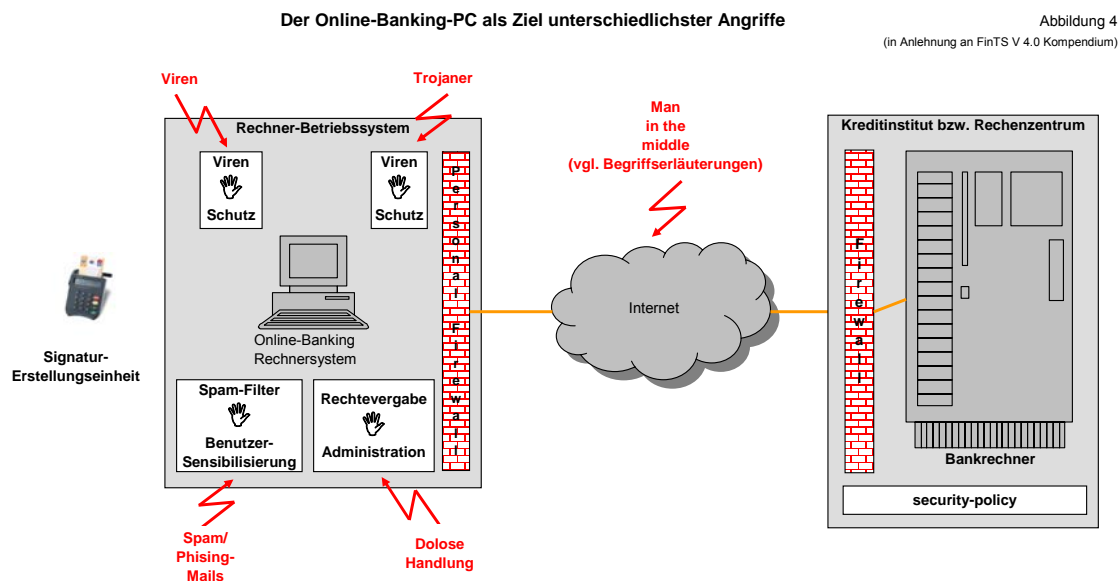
Der Online-Banking-PC als Ziel unterschiedlichster Angriffe

Abbildung 4
(in Anlehnung an FinTS V 4.0 Kompendium)

Viren

Trojaner

Rechner-Betriebssystem

Viren Schutz

Viren Schutz

Personal Firewall

Online-Banking Rechnersystem

Signatur-Erstellungseinheit

Spam-Filter

Benutzer-Sensibilisierung

Rechtevergabe

Administration

Spam/ Phising-Mails

Dolose Handlung

Man in the middle (vgl. Begriffserläuterungen)

Internet

Kreditinstitut bzw. Rechenzentrum

Firewall

Bankrechner

security-policy